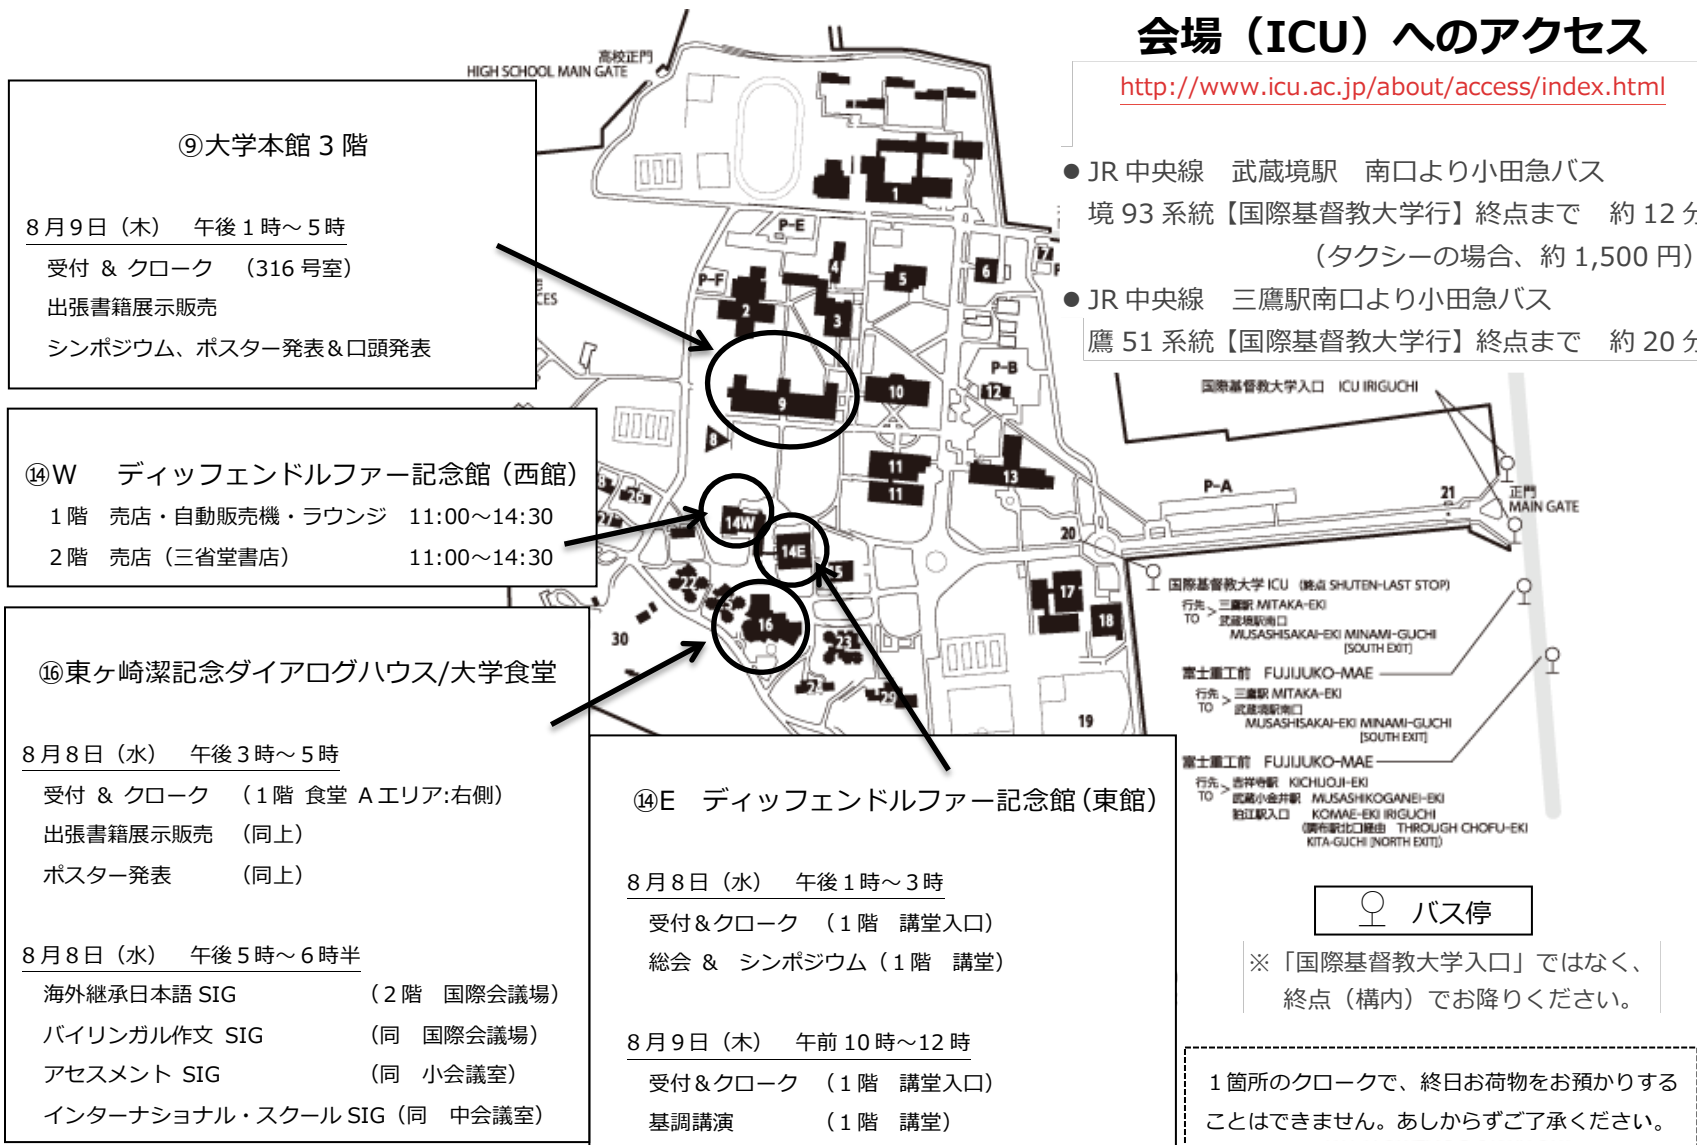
会場（ICU）へのアクセス

http://www.icu.ac.jp/about/access/index.html

● JR 中央線　武蔵境駅　南口より小田急バス
境 93 系統【国際基督教大学行】終点まで　約 12 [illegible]
（タクシーの場合、約 1,500 円）

● JR 中央線　三鷹駅南口より小田急バス
鷹 51 系統【国際基督教大学行】終点まで　約 20 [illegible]

高校正門
HIGH SCHOOL MAIN GATE

⑨大学本館 3 階

8 月 9 日（木）　午後 1 時～ 5 時
受付 ＆ クローク　（316 号室）
出張書籍展示販売
シンポジウム、ポスター発表＆口頭発表

⑭W　ディッフェンドルファー記念館（西館）
1 階　売店・自動販売機・ラウンジ　11:00～14:30
2 階　売店（三省堂書店）　11:00～14:30

⑯東ヶ崎潔記念ダイアログハウス/大学食堂

8 月 8 日（水）　午後 3 時～ 5 時
受付 ＆ クローク　（1 階 食堂 A エリア:右側）
出張書籍展示販売　（同上）
ポスター発表　（同上）

8 月 8 日（水）　午後 5 時～ 6 時半
海外継承日本語 SIG　（2 階　国際会議場）
バイリンガル作文 SIG　（同　国際会議場）
アセスメント SIG　（同　小会議室）
インターナショナル・スクール SIG（同　中会議室）

⑭E　ディッフェンドルファー記念館（東館）

8 月 8 日（水）　午後 1 時～ 3 時
受付＆クローク　（1 階　講堂入口）
総会 ＆ シンポジウム（1 階　講堂）

8 月 9 日（木）　午前 10 時～12 時
受付＆クローク　（1 階　講堂入口）
基調講演　（1 階　講堂）

P-E P-F P-B P-A 1 2 3 4 5 6 7 8 9 10 11 11 12 13 14W 14E 15 16 17 18 19 20 21 23 26 27 28 29 30

国際基督教大学入口　ICU IRIGUCHI
正門 MAIN GATE
国際基督教大学 ICU （終点 SHUTEN-LAST STOP）
行先 TO > 三鷹駅 MITAKA-EKI
武蔵境駅南口 MUSASHISAKAI-EKI MINAMI-GUCHI [SOUTH EXIT]
富士重工前　FUJIJUKO-MAE
行先 TO > 三鷹駅 MITAKA-EKI
武蔵境駅南口 MUSASHISAKAI-EKI MINAMI-GUCHI [SOUTH EXIT]
富士重工前　FUJIJUKO-MAE
行先 TO > 吉祥寺駅 KICHIJOJI-EKI
武蔵小金井駅 MUSASHIKOGANEI-EKI
狛江駅入口 KOMAE-EKI IRIGUCHI
(調布駅北口経由 THROUGH CHOFU-EKI KITA-GUCHI [NORTH EXIT])

バス停

※「国際基督教大学入口」ではなく、終点（構内）でお降りください。

1 箇所のクロークで、終日お荷物をお預かりすることはできません。あしからずご了承ください。